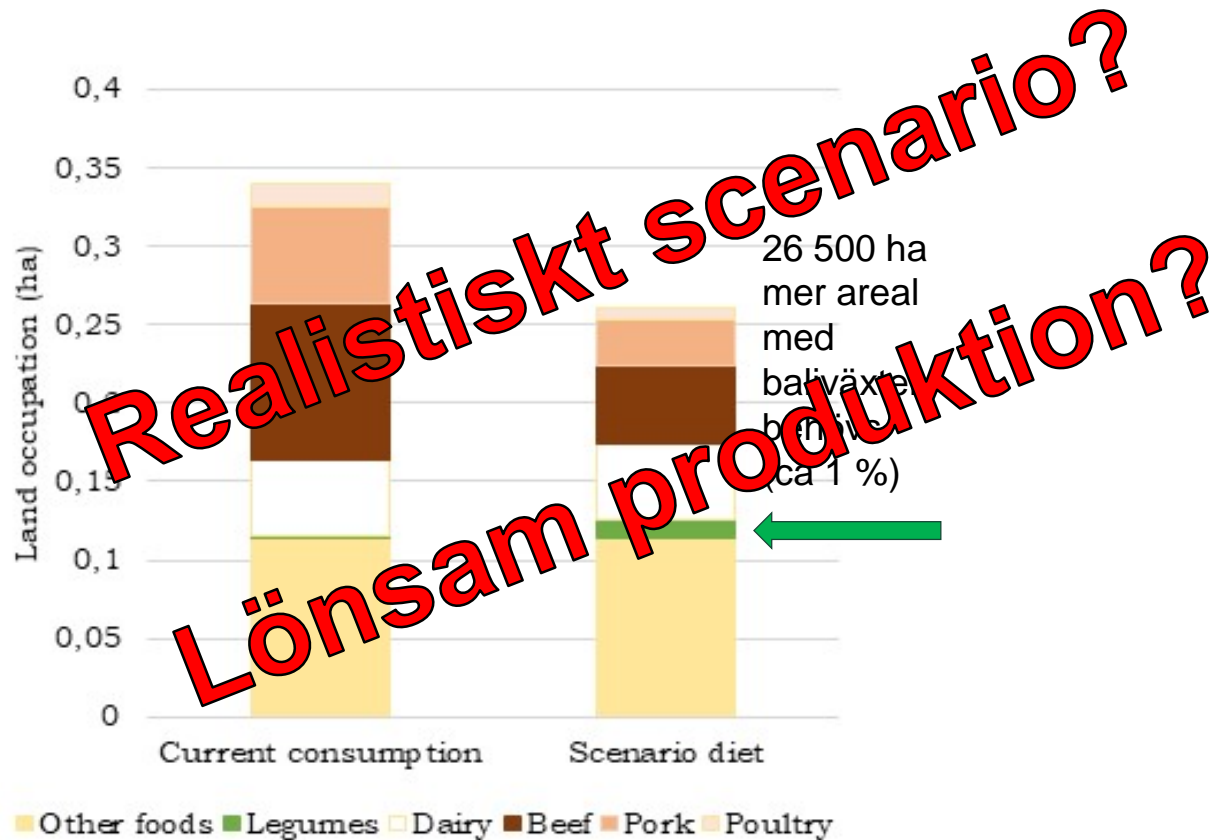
Realistiskt scenario?

Lönsam produktion?

0,4
0,35
0,3
0,25
0,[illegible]
0,15
0,1
0,05
0

Land occupation (ha)

26 500 ha mer areal med baljväxte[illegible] behövs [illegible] (ca 1 %)

Current consumption
Scenario diet

Other foods Legumes Dairy Beef Pork Poultry